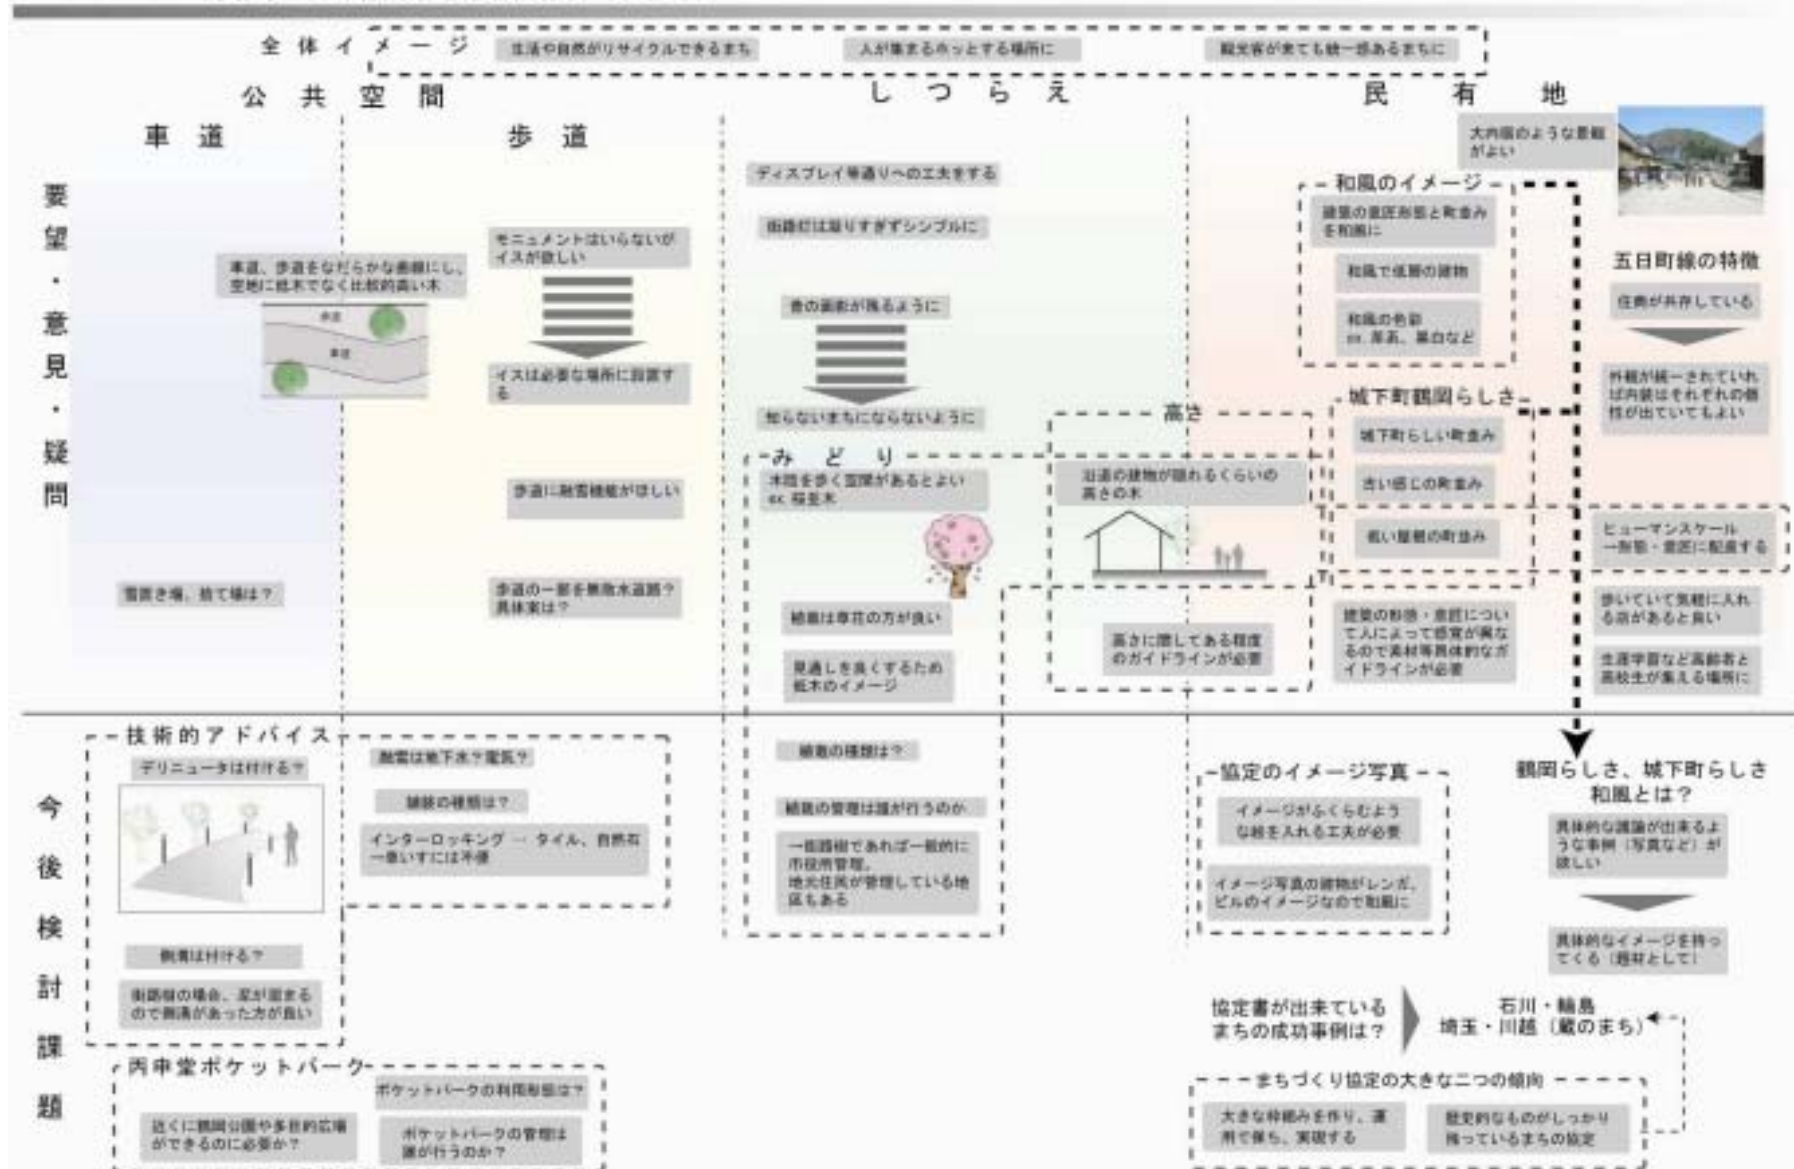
全体イメージ　生活や自然がリサイクルできるまち　人が集まるホッとする場所に　観光客が来ても統一感あるまちに

公共空間　しつらえ　民有地

車道　歩道

要望・意見・疑問

車道、歩道をなだらかな曲線にし、空地に低木でなく比較的高い木

車道

歩道

雪置き場、捨て場は？

モニュメントはいらないがイスが欲しい

イスは必要な場所に設置する

歩道に融雪機能がほしい

歩道の一部を無散水道路？具体案は？

ディスプレイ等通りへの工夫をする

街路灯は凝りすぎずシンプルに

昔の面影が残るように

知らないまちにならないように

みどり

木陰を歩く空間があるとよい ex.桜並木

植栽は草花の方が良い

見通しを良くするため低木のイメージ

高さ

沿道の建物が隠れるくらいの高さの木

高さに関してある程度のガイドラインが必要

大内宿のような景観がよい

和風のイメージ

建築の意匠形態と町並みを和風に

和風で低層の建物

和風の色彩 ex.茶系、黒白など

城下町鶴岡らしさ

城下町らしい町並み

古い昔どの町並み

低い屋根の町並み

建築の形態・意匠について人によって感覚が異なるので素材等具体的なガイドラインが必要

五日町線の特徴

住商が共存している

外観が統一されていれば内装はそれぞれの個性が出ていてもよい

ヒューマンスケール 一形態・意匠に配慮する

歩いていて気軽に入れる店があると良い

生涯学習など高齢者と高校生が集える場所に

今後検討課題

技術的アドバイス

デリニュータは付ける？

融雪は地下水？電気？

植栽の種類は？

インターロッキング → タイル、自然石 一車いすには不便

側溝は付ける？

街路樹の場合、足が置けるので側溝があった方が良い

植栽の種類は？

植栽の管理は誰が行うのか

一般路樹であれば一般的に市役所管理。地元住民が管理している地区もある

丙申堂ポケットパーク

ポケットパークの利用形態は？

近くに鶴岡公園や多目的広場ができるのに必要か？

ポケットパークの管理は誰が行うのか？

協定のイメージ写真

イメージがふくらむような絵を入れる工夫が必要

イメージ写真の建物がレンガ、ビルのイメージなので和風に

鶴岡らしさ、城下町らしさ和風とは？

具体的な議論が出来るような事例（写真など）が欲しい

具体的なイメージを持ってくる（題材として）

協定書が出来ているまちの成功事例は？

石川・輪島
埼玉・川越（蔵のまち）

まちづくり協定の大きな二つの傾向

大きな枠組みを作り、運用で縛る、実現する

歴史的なものがしっかり残っているまちの協定